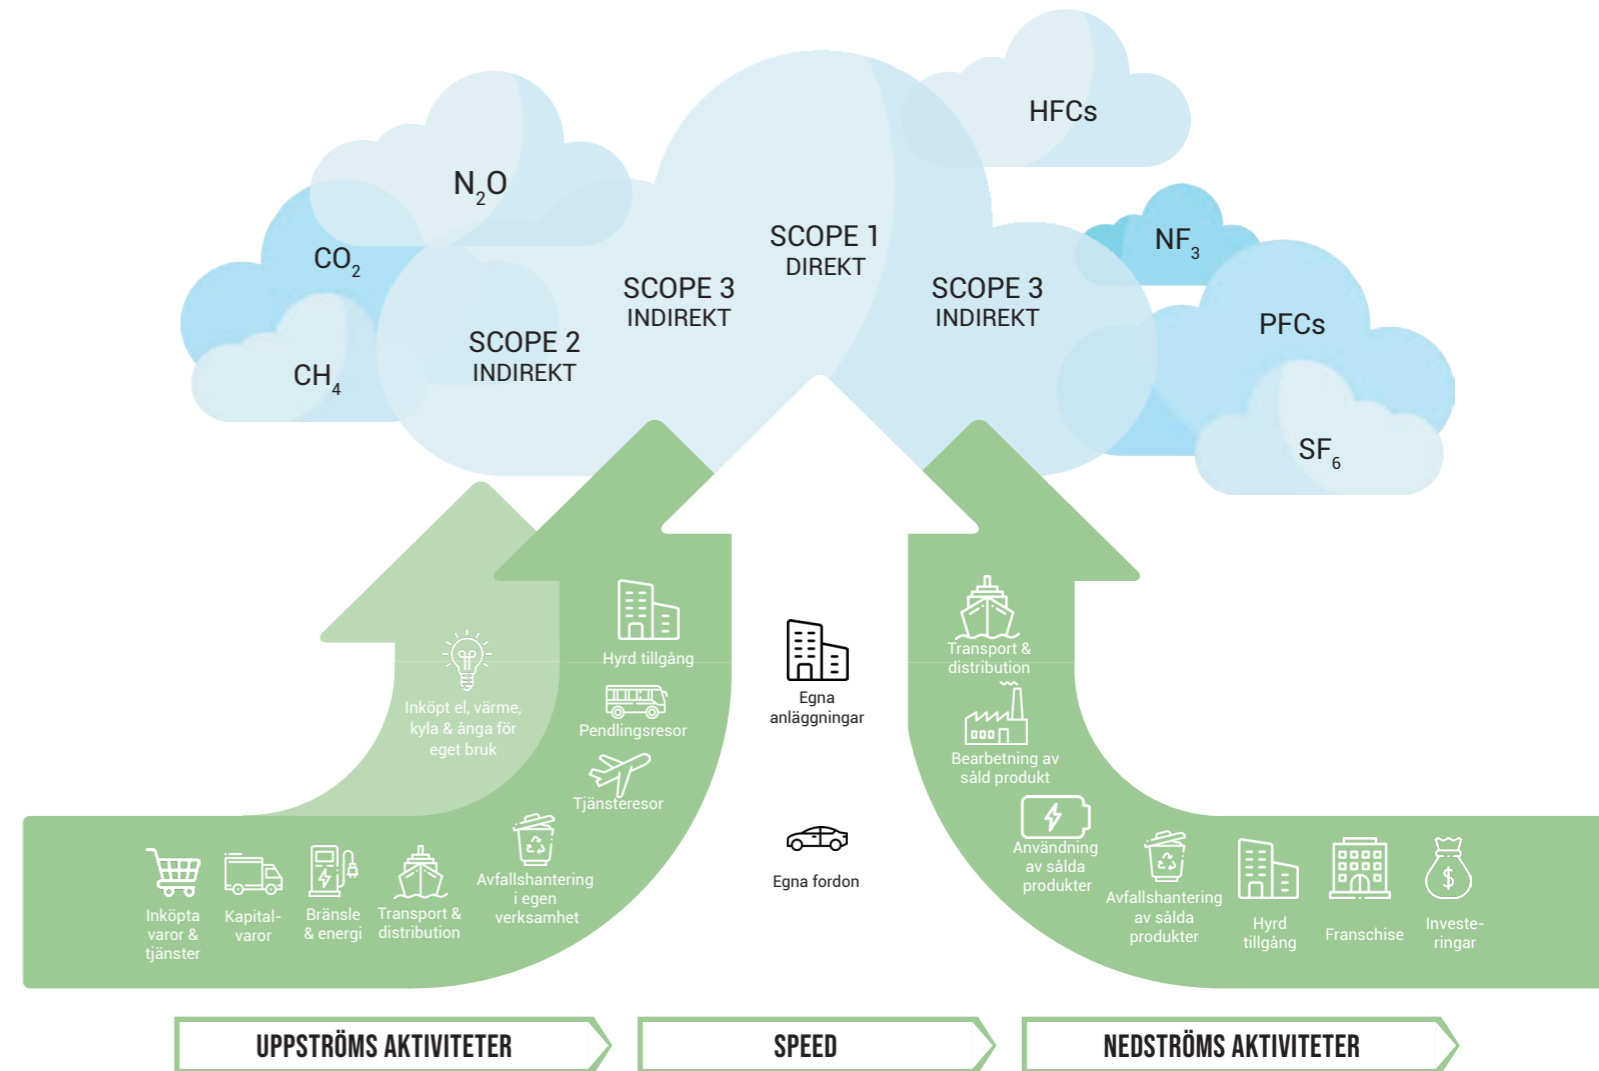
HFCs

$N_2O$

$CO_2$

$CH_4$

SCOPE 1
DIREKT

SCOPE 3
INDIREKT

SCOPE 2
INDIREKT

SCOPE 3
INDIREKT

$NF_3$

PFCs

$SF_6$

Inköpt el, värme, kyla & ånga för eget bruk

Hyrd tillgång

Pendlingsresor

Tjänsteresor

Egna anläggningar

Egna fordon

Transport & distribution

Bearbetning av såld produkt

Användning av sålda produkter

Inköpta varor & tjänster

Kapital-varor

Bränsle & energi

Transport & distribution

Avfallshantering i egen verksamhet

Avfallshantering av sålda produkter

Hyrd tillgång

Franschise

Investe-ringar

UPPSTRÖMS AKTIVITETER

SPEED

NEDSTRÖMS AKTIVITETER